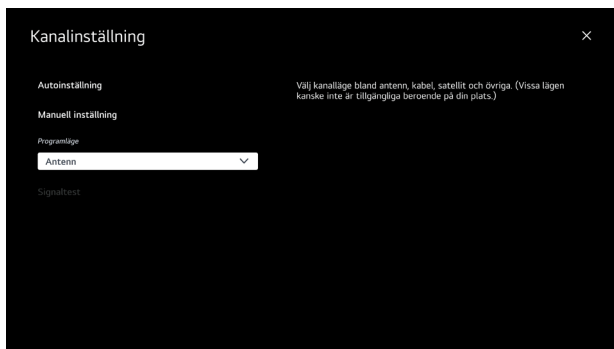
Kanalinställning

×

Autoinställning

Manuell inställning

Programläge

Antenn

Signaltest

Välj kanalläge bland antenn, kabel, satellit och övriga. (Vissa lägen kanske inte är tillgängliga beroende på din plats.)